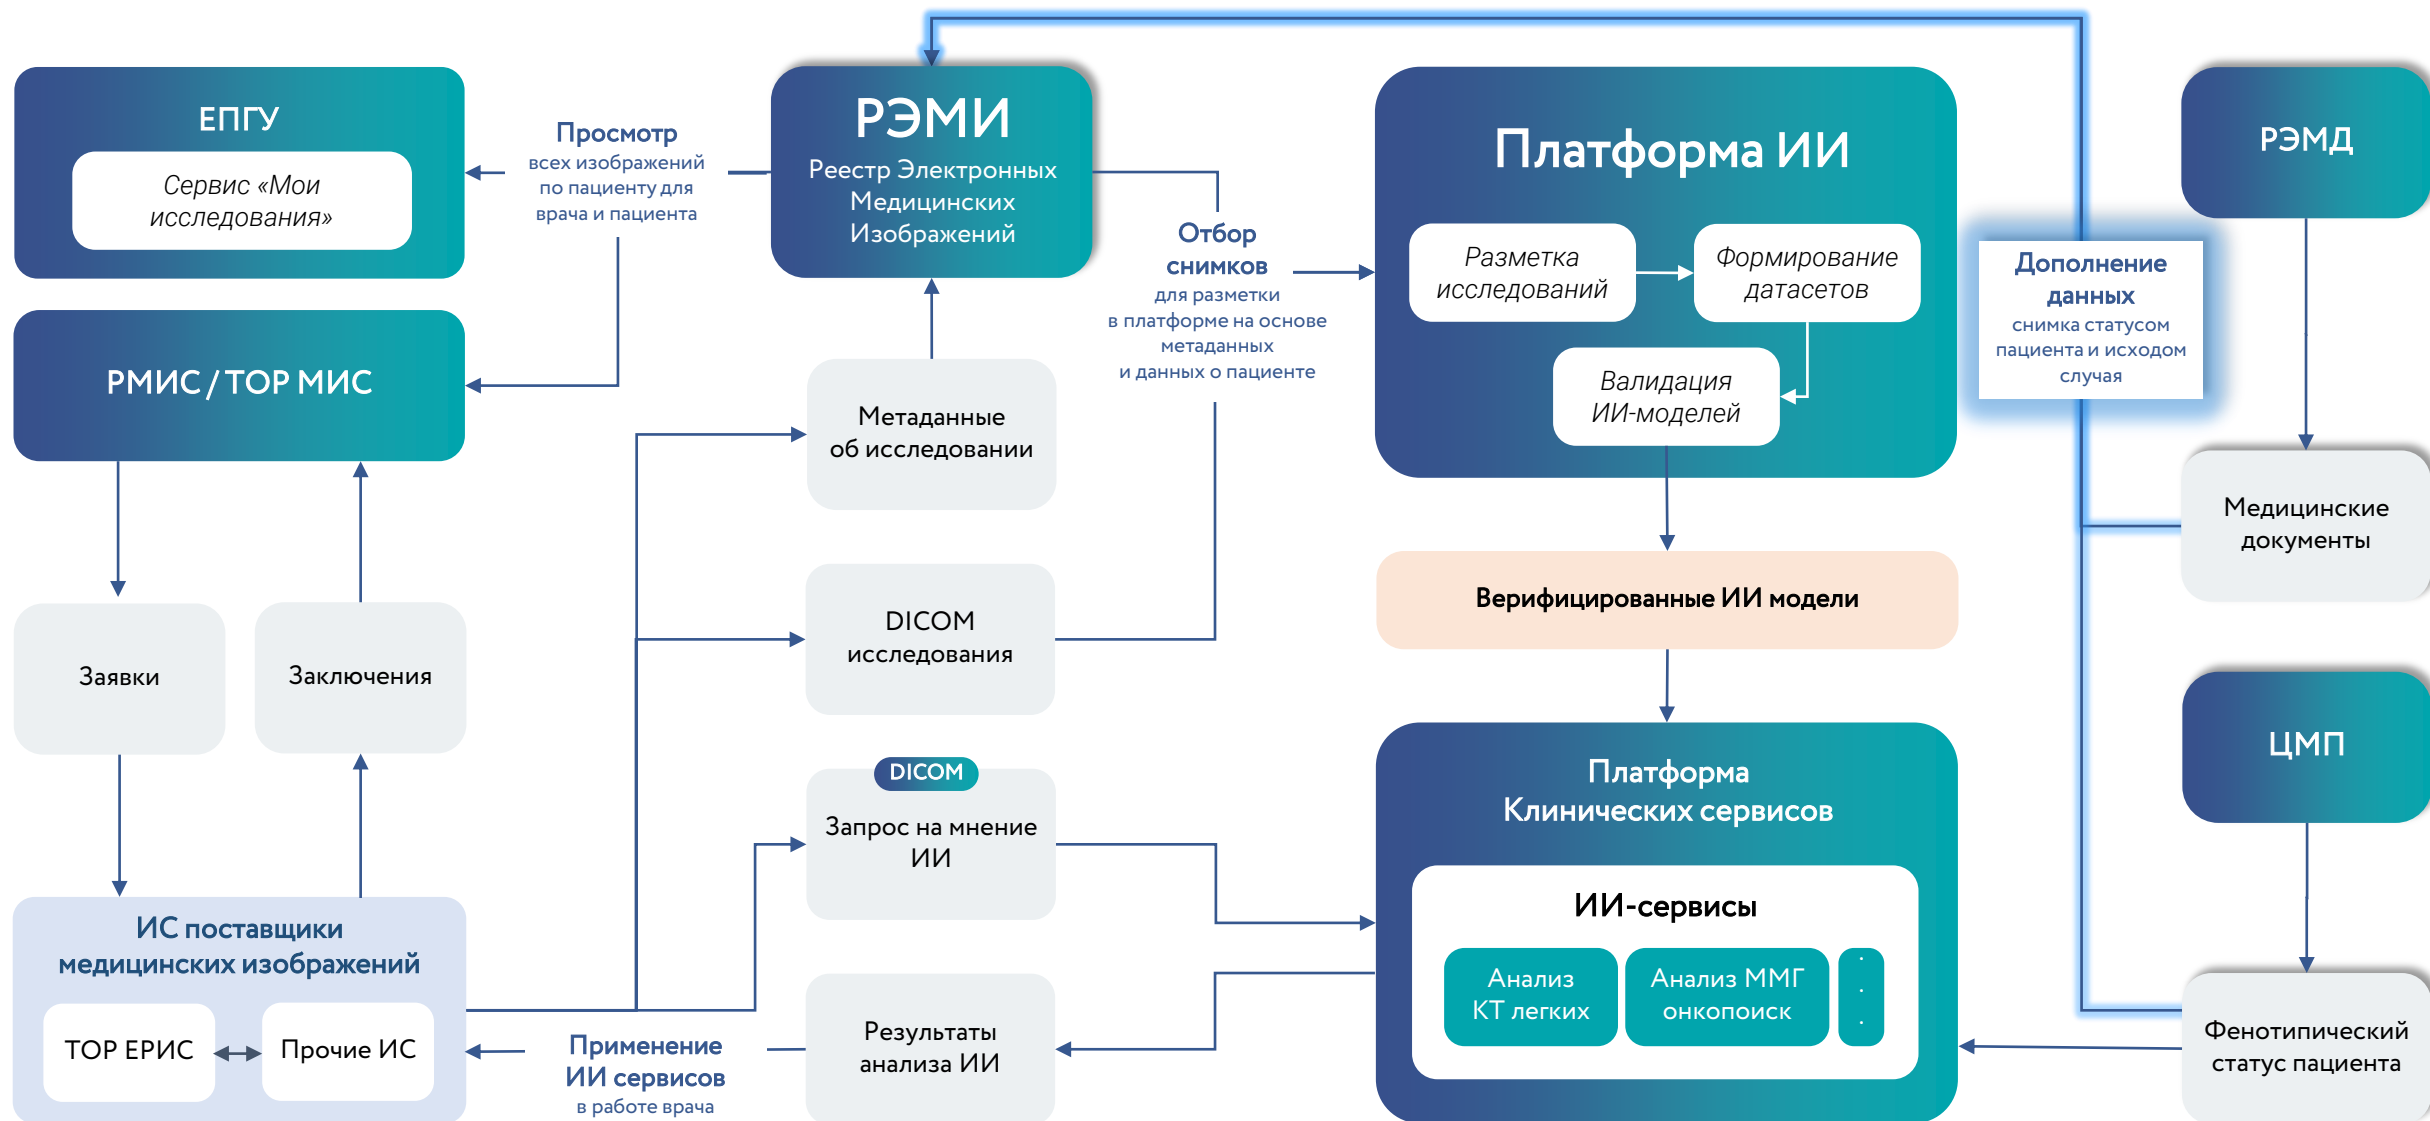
ЕПГУ

Сервис «Мои исследования»

Просмотр всех изображений по пациенту для врача и пациента

РЭМИ
Реестр Электронных Медицинских Изображений

Отбор снимков для разметки в платформе на основе метаданных и данных о пациенте

Платформа ИИ

Разметка исследований

Формирование датасетов

Валидация ИИ-моделей

Дополнение данных снимка статусом пациента и исходом случая

РЭМД

РМИС / ТОР МИС

Метаданные об исследовании

Медицинские документы

Верифицированные ИИ модели

Заявки

Заключения

DICOM исследования

ЦМП

DICOM

Запрос на мнение ИИ

Платформа Клинических сервисов

ИИ-сервисы

Анализ КТ легких

Анализ ММГ онкопоиск

ИС поставщики медицинских изображений

ТОР ЕРИС

Прочие ИС

Применение ИИ сервисов в работе врача

Результаты анализа ИИ

Фенотипический статус пациента